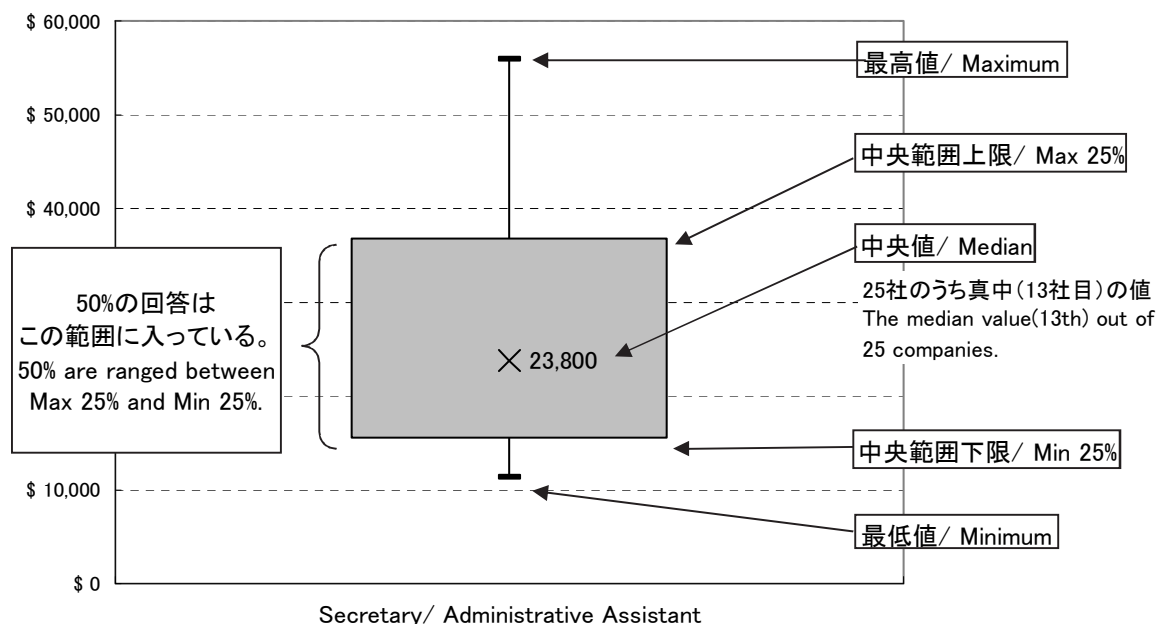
$ 60,000

$ 50,000

$ 40,000

$ 10,000

$ 0

最高値/ Maximum

中央範囲上限/ Max 25%

中央値/ Median

25社のうち真中(13社目)の値
The median value(13th) out of 25 companies.

50%の回答は
この範囲に入っている。
50% are ranged between Max 25% and Min 25%.

× 23,800

中央範囲下限/ Min 25%

最低値/ Minimum

Secretary/ Administrative Assistant